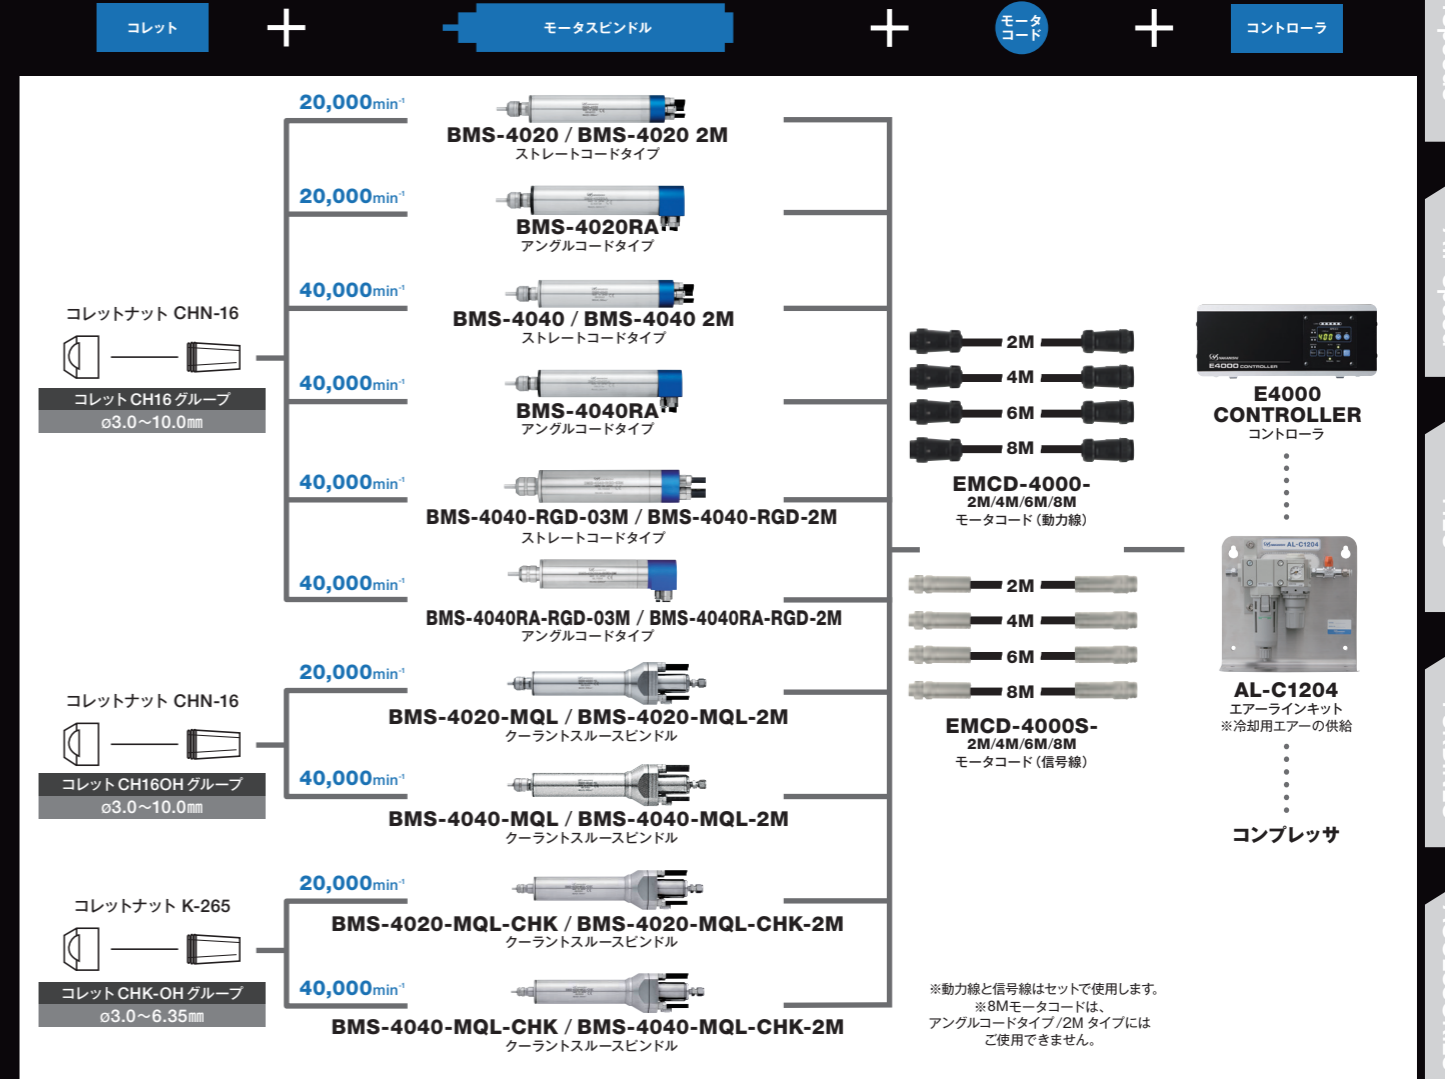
コレット + モータスピンドル + モータコード + コントローラ

コレットナット CHN-16

コレット CH16 グループ
ø3.0～10.0㎜

20,000$min^{-1}$
BMS-4020 / BMS-4020 2M
ストレートコードタイプ

20,000$min^{-1}$
BMS-4020RA
アングルコードタイプ

40,000$min^{-1}$
BMS-4040 / BMS-4040 2M
ストレートコードタイプ

40,000$min^{-1}$
BMS-4040RA
アングルコードタイプ

40,000$min^{-1}$
BMS-4040-RGD-03M / BMS-4040-RGD-2M
ストレートコードタイプ

40,000$min^{-1}$
BMS-4040RA-RGD-03M / BMS-4040RA-RGD-2M
アングルコードタイプ

コレットナット CHN-16

コレット CH16OH グループ
ø3.0～10.0㎜

20,000$min^{-1}$
BMS-4020-MQL / BMS-4020-MQL-2M
クーラントスルースピンドル

40,000$min^{-1}$
BMS-4040-MQL / BMS-4040-MQL-2M
クーラントスルースピンドル

コレットナット K-265

コレット CHK-OH グループ
ø3.0～6.35㎜

20,000$min^{-1}$
BMS-4020-MQL-CHK / BMS-4020-MQL-CHK-2M
クーラントスルースピンドル

40,000$min^{-1}$
BMS-4040-MQL-CHK / BMS-4040-MQL-CHK-2M
クーラントスルースピンドル

2M
4M
6M
8M
EMCD-4000-
2M/4M/6M/8M
モータコード（動力線）

2M
4M
6M
8M
EMCD-4000S-
2M/4M/6M/8M
モータコード（信号線）

E4000 CONTROLLER
E4000
CONTROLLER
コントローラ

AL-C1204
AL-C1204
エアーラインキット
※冷却用エアーの供給

コンプレッサ

※動力線と信号線はセットで使用します。
※8Mモータコードは、
アングルコードタイプ/2M タイプには
ご使用できません。